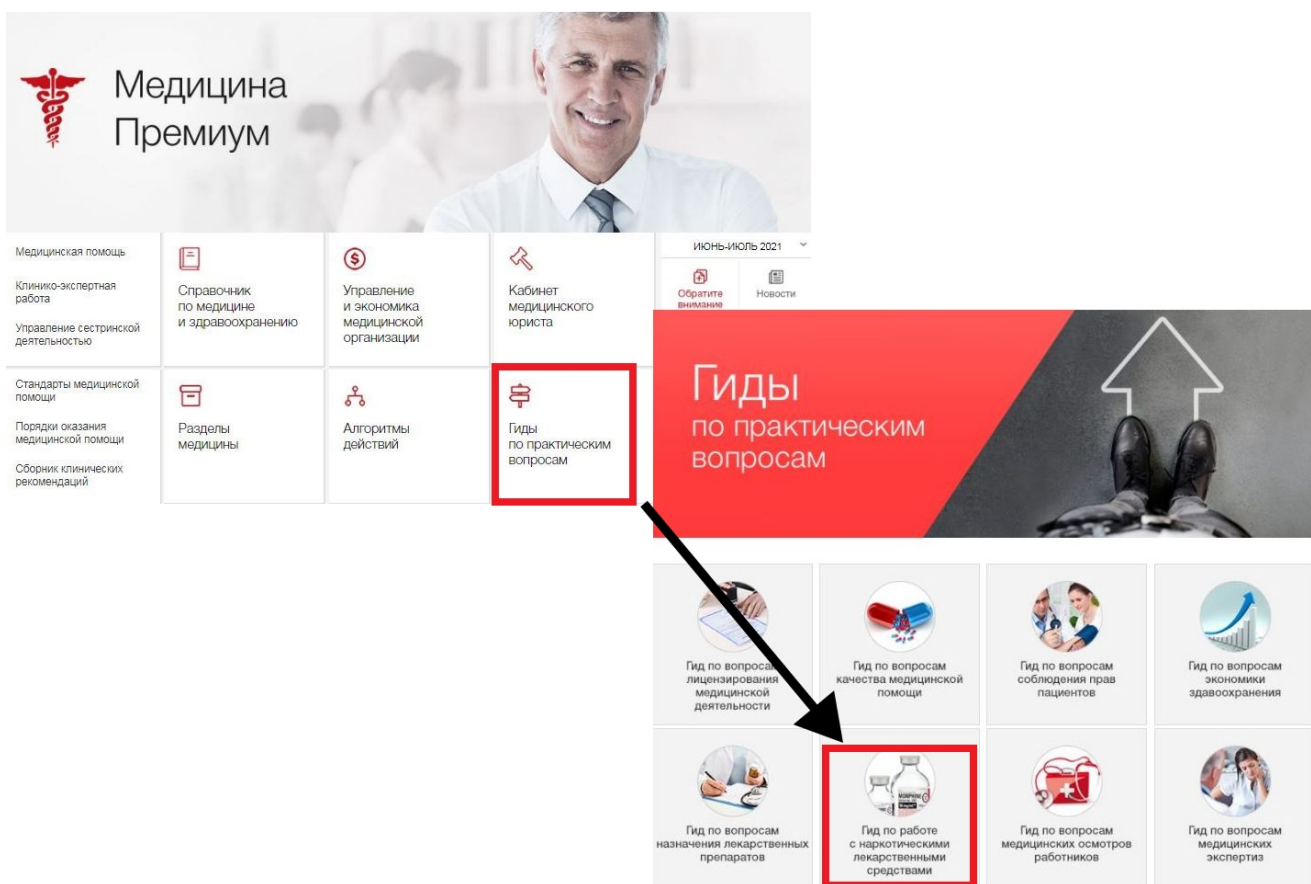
Медицина Премиум

Медицинская помощь

Клинико-экспертная работа

Управление сестринской деятельностью

Справочник по медицине и здравоохранению

Управление и экономика медицинской организации

Кабинет медицинского юриста

ИЮНЬ-ИЮЛЬ 2021

Обратите внимание

Новости

Стандарты медицинской помощи

Порядки оказания медицинской помощи

Сборник клинических рекомендаций

Разделы медицины

Алгоритмы действий

Гиды по практическим вопросам

Гиды по практическим вопросам

Гид по вопросам лицензирования медицинской деятельности

Гид по вопросам качества медицинской помощи

Гид по вопросам соблюдения прав пациентов

Гид по вопросам экономики здравоохранения

Гид по вопросам назначения лекарственных препаратов

Гид по работе с наркотическими лекарственными средствами

Гид по вопросам медицинских осмотров работников

Гид по вопросам медицинских экспертиз